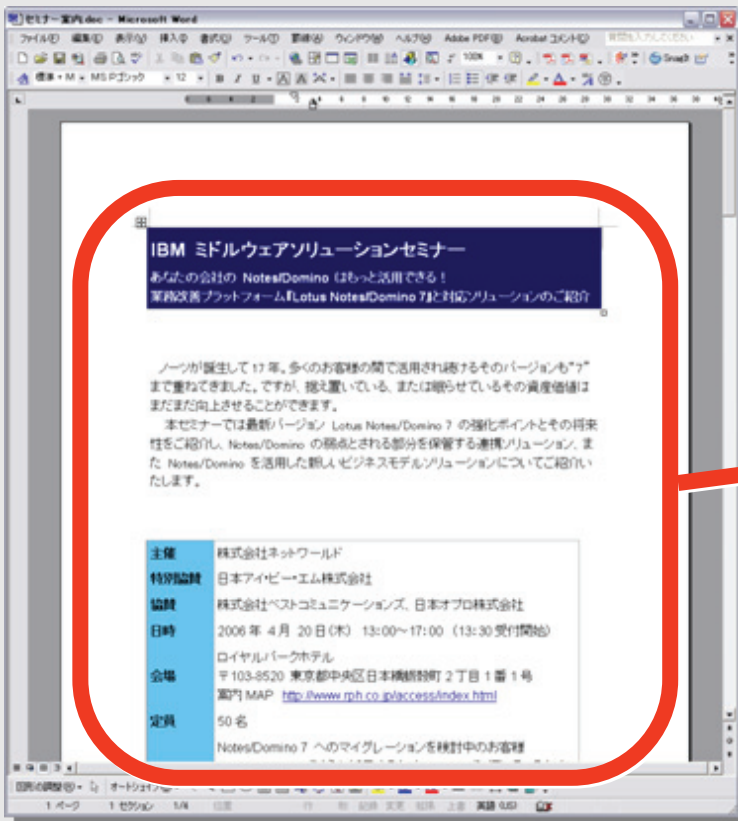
セミナー案内.doc - Microsoft Word

ファイル(F) 編集(E) 表示(V) 挿入(I) 書式(O) ツール(T) 罫線(A) ウィンドウ(W) ヘルプ(H) Adobe PDF(B) Acrobat コメント(C)

標準 + M MS Pゴシック 12 B I U

IBM ミドルウェアソリューションセミナー
あなたの会社の Notes/Domino はもっと活用できる！
業務改善プラットフォーム『Lotus Notes/Domino 7』と対応ソリューションのご紹介

ノーツが誕生して 17 年。多くのお客様の間で活用され続けるそのバージョンも"7"まで重ねてきました。ですが、据え置いている、または眠らせているその資産価値はまだまだ向上させることができます。

本セミナーでは最新バージョン Lotus Notes/Domino 7 の強化ポイントとその将来性をご紹介し、Notes/Domino の弱点とされる部分を保管する連携ソリューション、また Notes/Domino を活用した新しいビジネスモデルソリューションについてご紹介いたします。

| 主催 | 株式会社ネットワールド |
|---|---|
| 特別協賛 | 日本アイ・ビー・エム株式会社 |
| 協賛 | 株式会社ベストコミュニケーションズ、日本オプロ株式会社 |
| 日時 | 2006 年 4 月 20 日(木) 13:00～17:00 (13:30 受付開始) |
| 会場 | ロイヤルパークホテル 〒103-8520 東京都中央区日本橋蛎殻町 2 丁目 1 番 1 号 案内 MAP http://www.rph.co.jp/access/index.html |
| 定員 | 50 名 |
| | Notes/Domino 7 へのマイグレーションを検討中のお客様 |

図形の調整(R) オートシェイプ(U)
1 ページ 1 セクション 1/4 英語 (US)